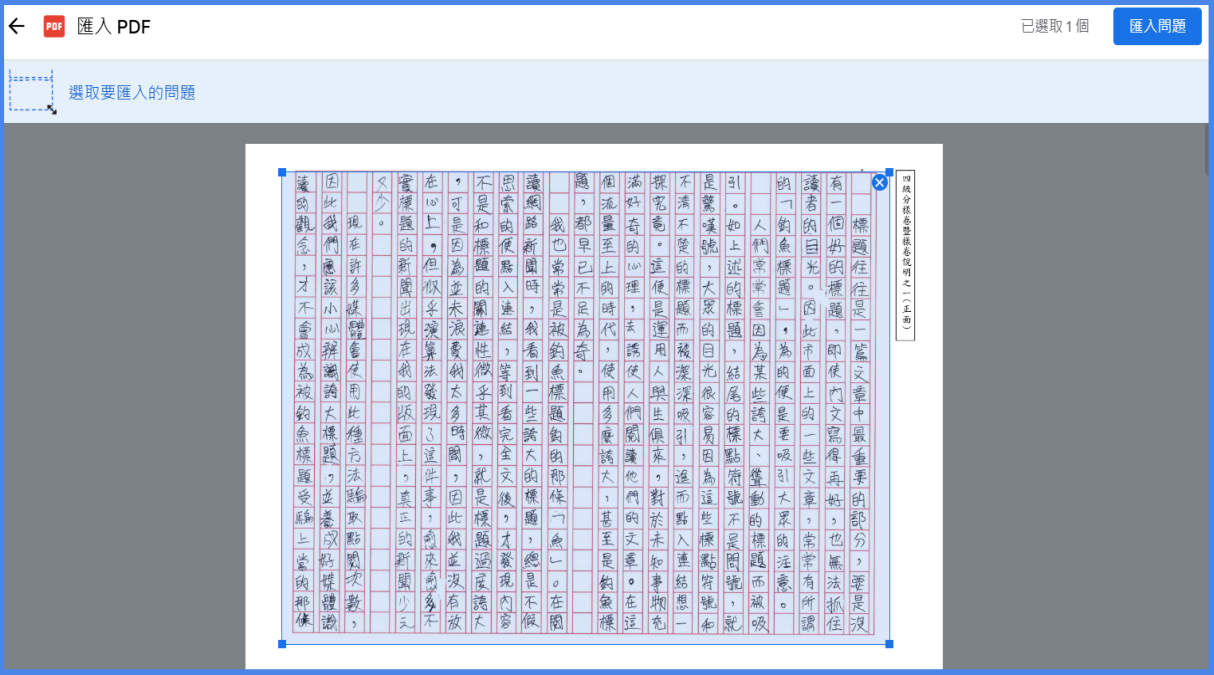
匯入 PDF

已選取 1 個

匯入問題

選取要匯入的問題

四級分樣卷暨樣卷說明之一(正面)

標題往往是一篇文章中最重要的部分,要是沒有一個好的標題,也無法抓住讀者的目光。因此市面上的一些文章,常常有所謂的「釣魚標題」,為的便是要吸引大眾的注意。

人們常常會因為某些誇大、聳動的標題而被吸引。如上述的標題,結尾的標點符號不是問號,就是驚嘆號,大眾的目光很容易因為這些標點符號和不清不楚的標題而被深深吸引,進而點入連結想一探究竟。這便是運用人與生俱來,對於未知事物充滿好奇的心理,去誘使人們讓他們的文章。在這個流量至上的時代,使用多麼誇大,甚至是釣魚標題,都早已不足為奇。

我也常常是被釣魚標題釣的那條「魚」。在閱讀網路新聞時,我看到一些誇大的標題,總是不假思索的便點入連結,等到看完全文後,才發現內容不是和標題的關連性微乎其微,就是標題過度誇大不存在,可是因為並未浪費我太多時間,因此我並沒有放在心上,但假若瀏覽新聞出現在我的版面上,甚至是新聞少之又少。

現在許多媒體會使用此種方法賺取點閱次數,因此我們應該小心辨識誇大標題,並養成好媒體識讀的觀念,才不會成為被釣魚標題,受騙上當的那條